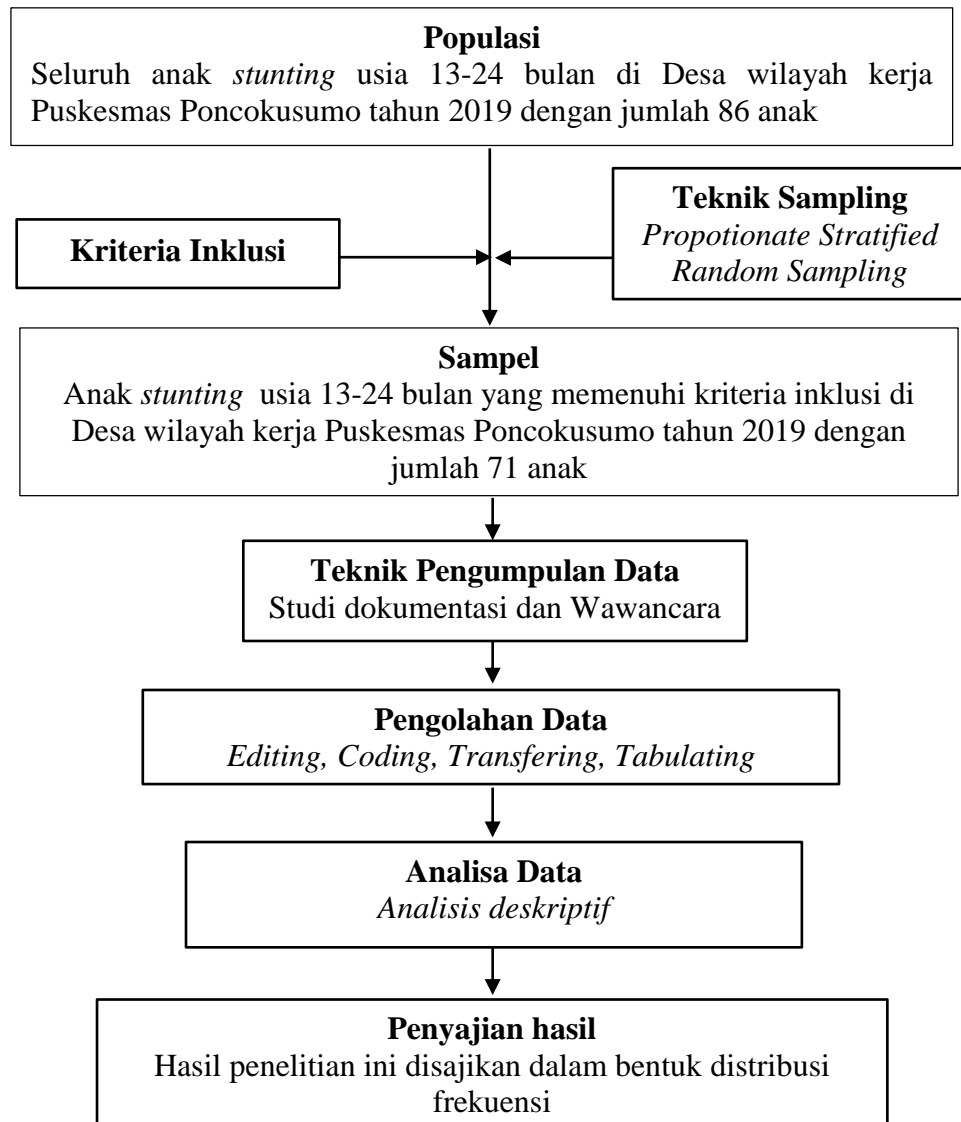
Populasi
Seluruh anak stunting usia 13-24 bulan di Desa wilayah kerja Puskesmas Poncokusumo tahun 2019 dengan jumlah 86 anak

Kriteria Inklusi

Teknik Sampling
Propotionate Stratified Random Sampling

Sampel
Anak stunting usia 13-24 bulan yang memenuhi kriteria inklusi di Desa wilayah kerja Puskesmas Poncokusumo tahun 2019 dengan jumlah 71 anak

Teknik Pengumpulan Data
Studi dokumentasi dan Wawancara

Pengolahan Data
Editing, Coding, Transfering, Tabulating

Analisa Data
Analisis deskriptif

Penyajian hasil
Hasil penelitian ini disajikan dalam bentuk distribusi frekuensi